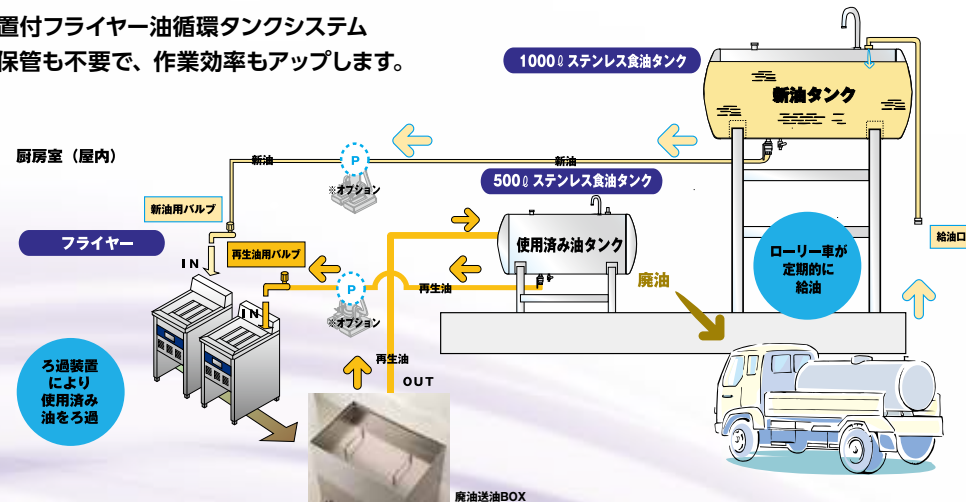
置付フライヤー油循環タンクシステム
保管も不要で、作業効率もアップします。

1000ℓ ステンレス食油タンク

新油タンク

厨房室（屋内）

新油

P

※オプション

新油

500ℓ ステンレス食油タンク

新油用バルブ

フライヤー

IN

再生油用バルブ

使用済み油タンク

再生油

P

※オプション

IN

廃油

ローリー車が定期的に給油

給油口

ろ過装置により使用済み油をろ過

再生油

OUT

廃油送油BOX